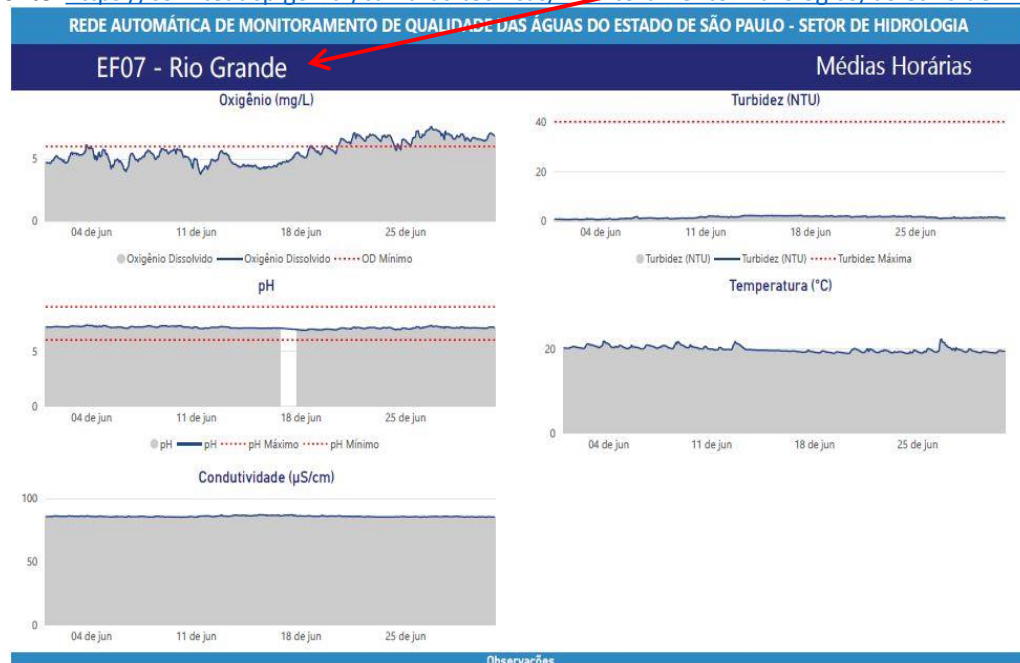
REDE AUTOMÁTICA DE MONITORAMENTO DE QUALIDADE DAS ÁGUAS DO ESTADO DE SÃO PAULO - SETOR DE HIDROLOGIA

EF07 - Rio Grande

Médias Horárias

Oxigênio (mg/L)

5
0
04 de jun
11 de jun
18 de jun
25 de jun

Oxigênio Dissolvido — Oxigênio Dissolvido OD Mínimo

pH

5
0
04 de jun
11 de jun
18 de jun
25 de jun

pH — pH pH Máximo pH Mínimo

Condutividade (µS/cm)

100
50
0
04 de jun
11 de jun
18 de jun
25 de jun

Turbidez (NTU)

40
20
0
04 de jun
11 de jun
18 de jun
25 de jun

Turbidez (NTU) — Turbidez (NTU) Turbidez Máxima

Temperatura (°C)

20
0
04 de jun
11 de jun
18 de jun
25 de jun

Observações